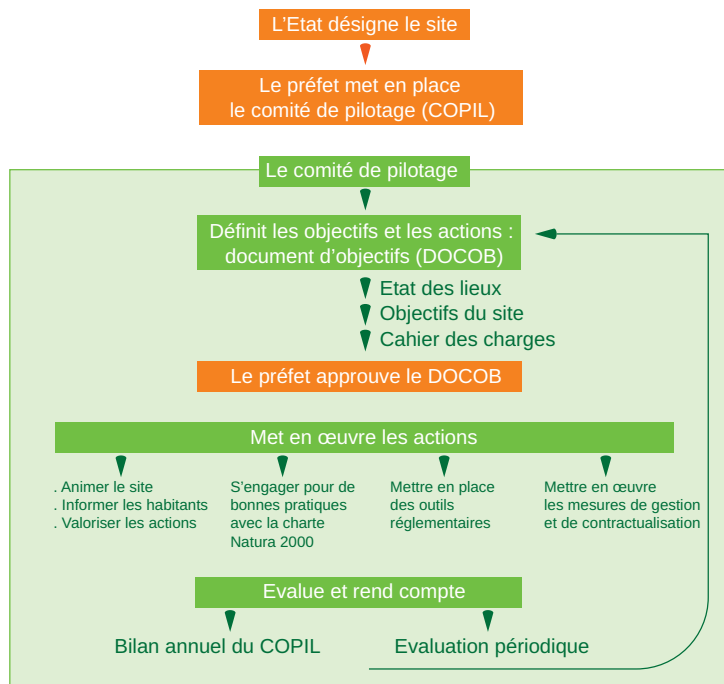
L’Etat désigne le site

Le préfet met en place
le comité de pilotage (COPIL)

Le comité de pilotage

Définit les objectifs et les actions :
document d’objectifs (DOCOB)

Etat des lieux
Objectifs du site
Cahier des charges

Le préfet approuve le DOCOB

Met en œuvre les actions

. Animer le site
. Informer les habitants
. Valoriser les actions

S’engager pour de bonnes pratiques avec la charte Natura 2000

Mettre en place des outils réglementaires

Mettre en œuvre les mesures de gestion et de contractualisation

Evalue et rend compte

Bilan annuel du COPIL

Evaluation périodique